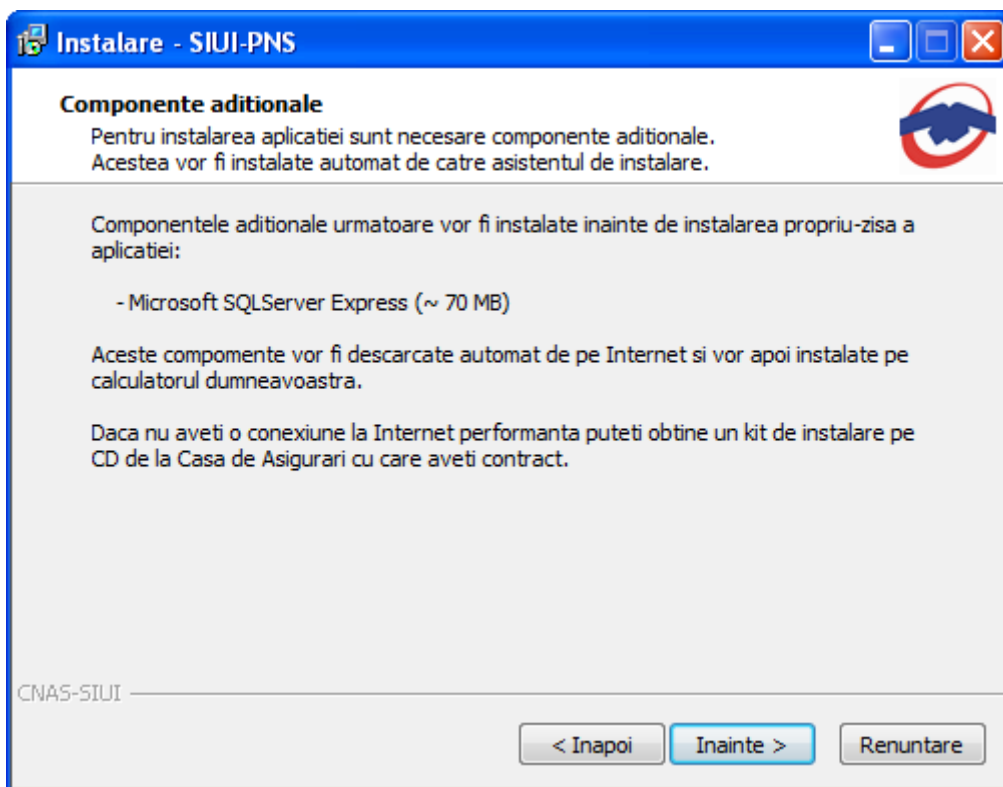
Instalare - SIUI-PNS

Componente aditionale
Pentru instalarea aplicatiei sunt necesare componente aditionale.
Acestea vor fi instalate automat de catre asistentul de instalare.

Componentele aditionale urmatoare vor fi instalate inainte de instalarea propriu-zisa a aplicatiei:

- Microsoft SQLServer Express (~ 70 MB)

Aceste compomente vor fi descarcate automat de pe Internet si vor apoi instalate pe calculatorul dumneavoastra.

Daca nu aveti o conexiune la Internet performanta puteti obtine un kit de instalare pe CD de la Casa de Asigurari cu care aveti contract.

CNAS-SIUI

< Inapoi
Inainte >
Renuntare